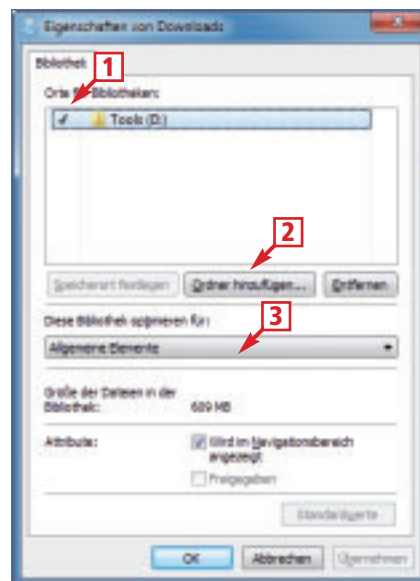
Eigenschaften von Downloads

Bibliothek

1

Orte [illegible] Bibliotheken:

Tools (D:)

2

Speicherort festlegen

Ordner hinzufügen...

Entfernen

Diese Bibliothek optimieren für:

3

Allgemeine Elemente

Größe der Dateien in der Bibliothek:

609 MB

Attribute:

Wird im Navigationsbereich angezeigt

Freigegeben

Standardwerte

OK

Abbrechen

Übernehmen